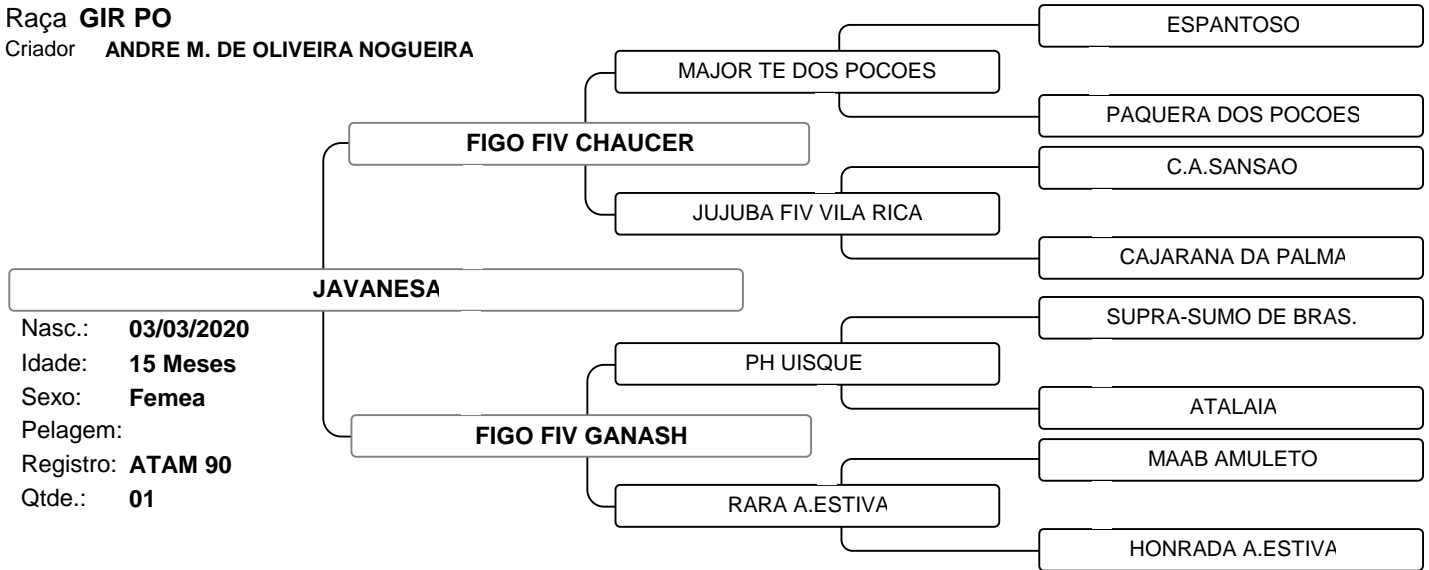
Raça GIR PO
Criador ANDRE M. DE OLIVEIRA NOGUEIRA

ESPANTOSO
MAJOR TE DOS POCOES
PAQUERA DOS POCOES
FIGO FIV CHAUCER
C.A.SANSAO
JUJUBA FIV VILA RICA
CAJARANA DA PALMA
JAVANESA
Nasc.: 03/03/2020
Idade: 15 Meses
Sexo: Femea
Pelagem:
Registro: ATAM 90
Qtde.: 01
SUPRA-SUMO DE BRAS.
PH UISQUE
ATALAIA
FIGO FIV GANASH
MAAB AMULETO
RARA A.ESTIVA
HONRADA A.ESTIVA